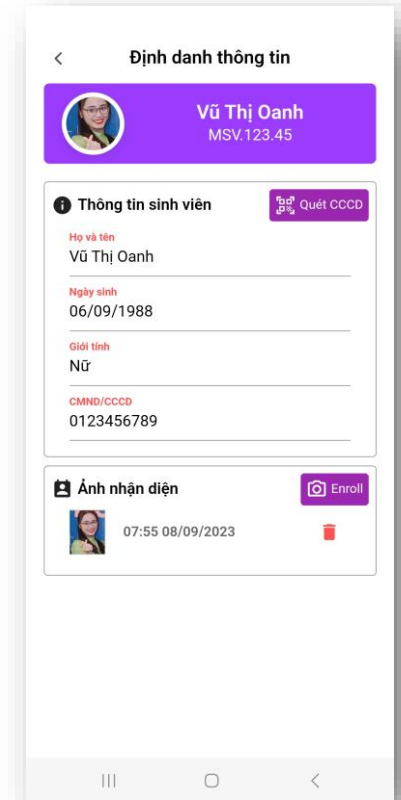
<

Định danh thông tin

Vũ Thị Oanh
MSV.123.45

Thông tin sinh viên

Quét CCCD

Họ và tên
Vũ Thị Oanh

Ngày sinh
06/09/1988

Giới tính
Nữ

CMND/CCCD
0123456789

Ảnh nhận diện

Enroll

07:55 08/09/2023